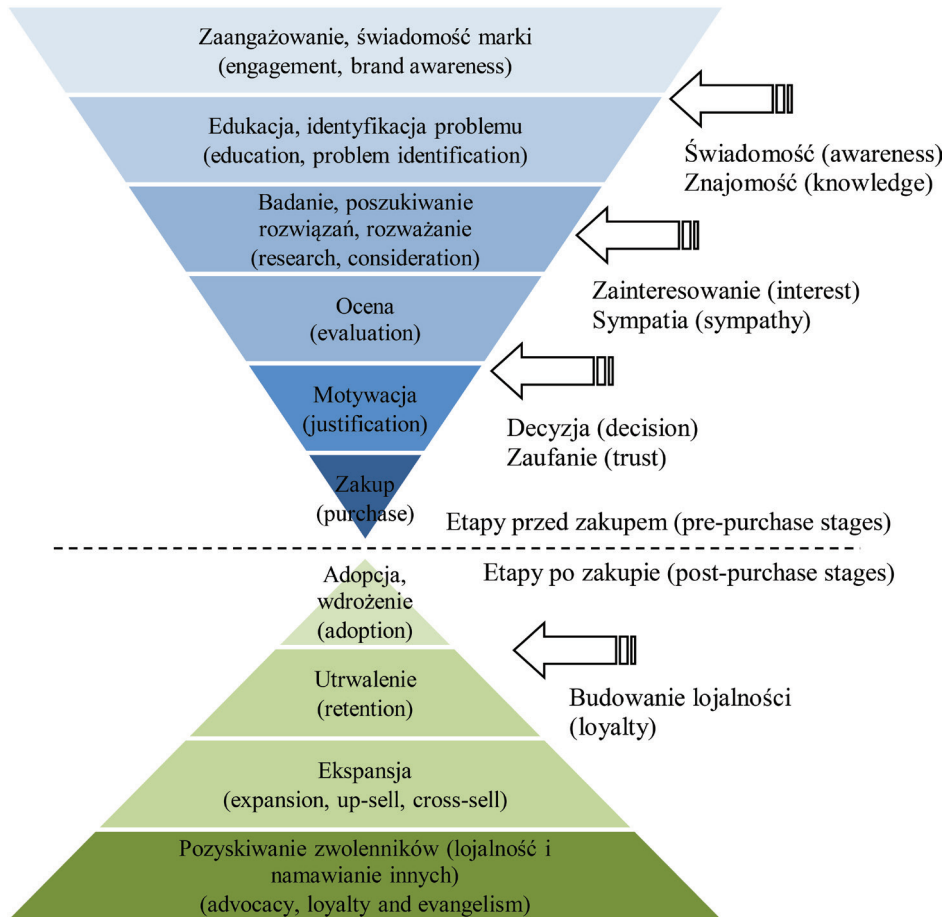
Zaangażowanie, świadomość marki
(engagement, brand awareness)

Edukacja, identyfikacja problemu
(education, problem identification)

Świadomość (awareness)
Znajomość (knowledge)

Badanie, poszukiwanie rozwiązań, rozważanie
(research, consideration)

Zainteresowanie (interest)
Sympatia (sympathy)

Ocena
(evaluation)

Motywacja
(justification)

Decyzja (decision)
Zaufanie (trust)

Zakup
(purchase)

Etapy przed zakupem (pre-purchase stages)

Etapy po zakupie (post-purchase stages)

Adopcja, wdrożenie
(adoption)

Utrwalenie
(retention)

Budowanie lojalności
(loyalty)

Ekspansja
(expansion, up-sell, cross-sell)

Pozyskiwanie zwolenników (lojalność i namawianie innych)
(advocacy, loyalty and evangelism)